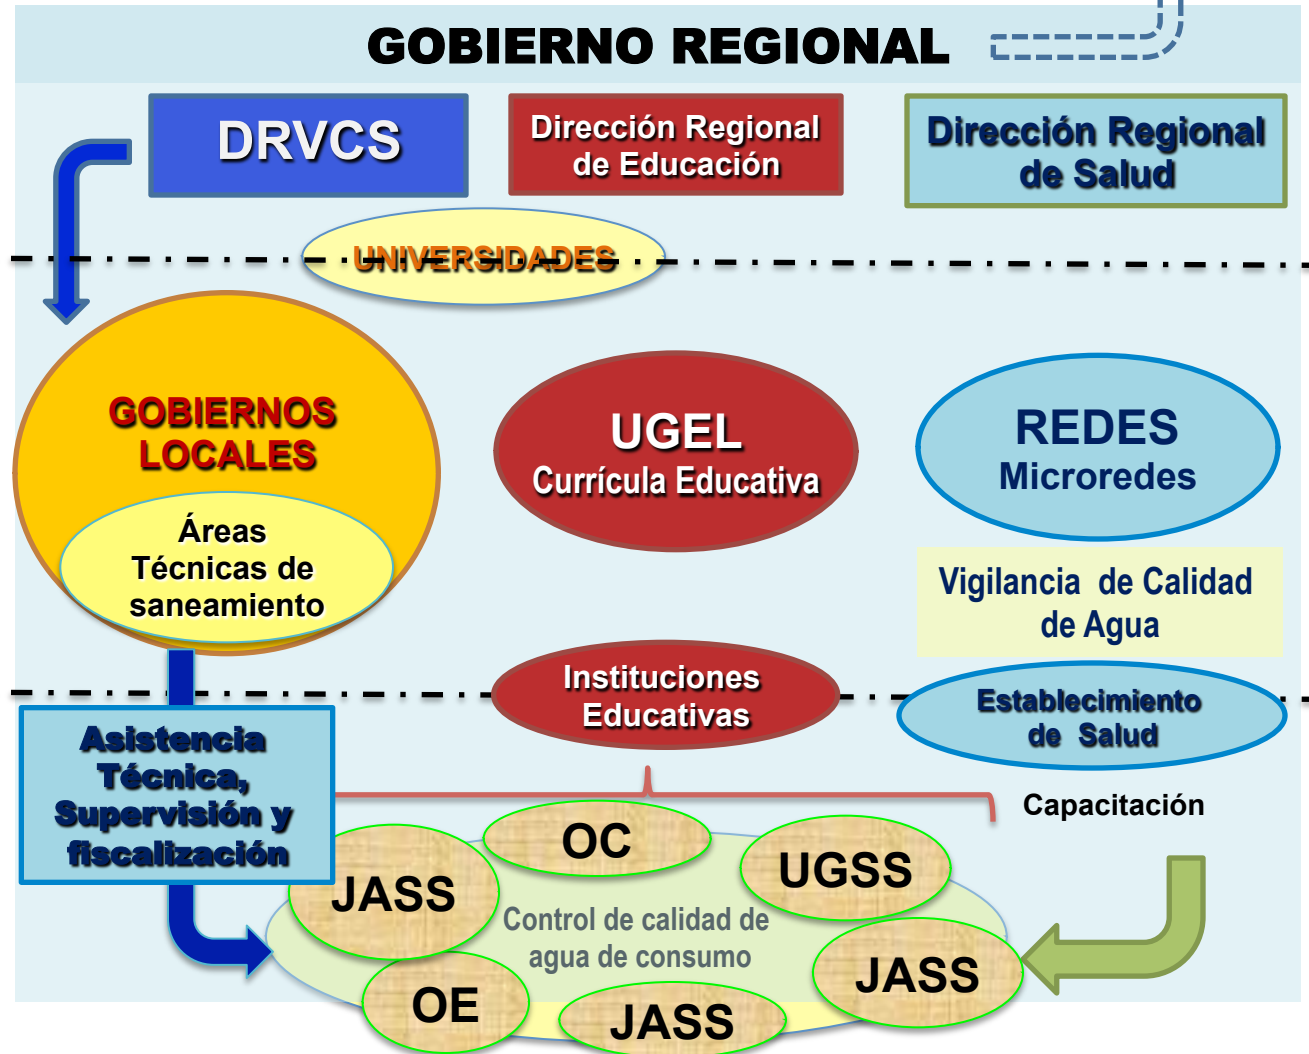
GOBIERNO REGIONAL

DRVCS

Dirección Regional de Educación

Dirección Regional de Salud

UNIVERSIDADES

GOBIERNOS LOCALES

Áreas Técnicas de saneamiento

UGEL
Currícula Educativa

REDES
Microredes

Vigilancia de Calidad de Agua

Instituciones Educativas

Establecimiento de Salud

Asistencia Técnica, Supervisión y fiscalización

Capacitación

OC

UGSS

JASS

Control de calidad de agua de consumo

JASS

OE

JASS